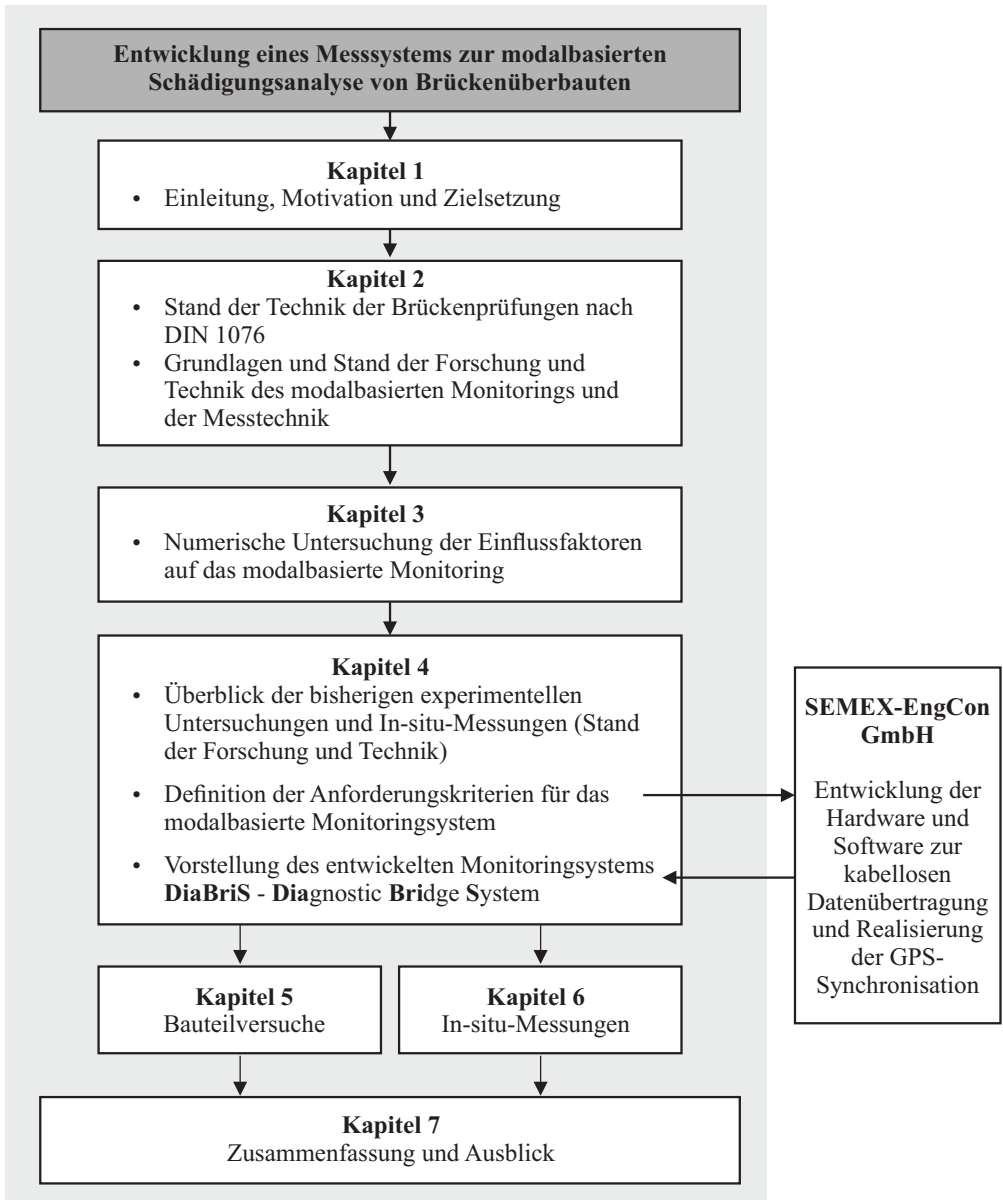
Entwicklung eines Messsystems zur modalbasierten Schädigungsanalyse von Brückenüberbauten

Kapitel 1
• Einleitung, Motivation und Zielsetzung

Kapitel 2
• Stand der Technik der Brückenprüfungen nach DIN 1076
• Grundlagen und Stand der Forschung und Technik des modalbasierten Monitorings und der Messtechnik

Kapitel 3
• Numerische Untersuchung der Einflussfaktoren auf das modalbasierte Monitoring

Kapitel 4
• Überblick der bisherigen experimentellen Untersuchungen und In-situ-Messungen (Stand der Forschung und Technik)
• Definition der Anforderungskriterien für das modalbasierte Monitoringsystem
• Vorstellung des entwickelten Monitoringsystems DiaBriS - Diagnostic Bridge System

SEMEX-EngCon GmbH

Entwicklung der Hardware und Software zur kabellosen Datenübertragung und Realisierung der GPS-Synchronisation

Kapitel 5
Bauteilversuche

Kapitel 6
In-situ-Messungen

Kapitel 7
Zusammenfassung und Ausblick